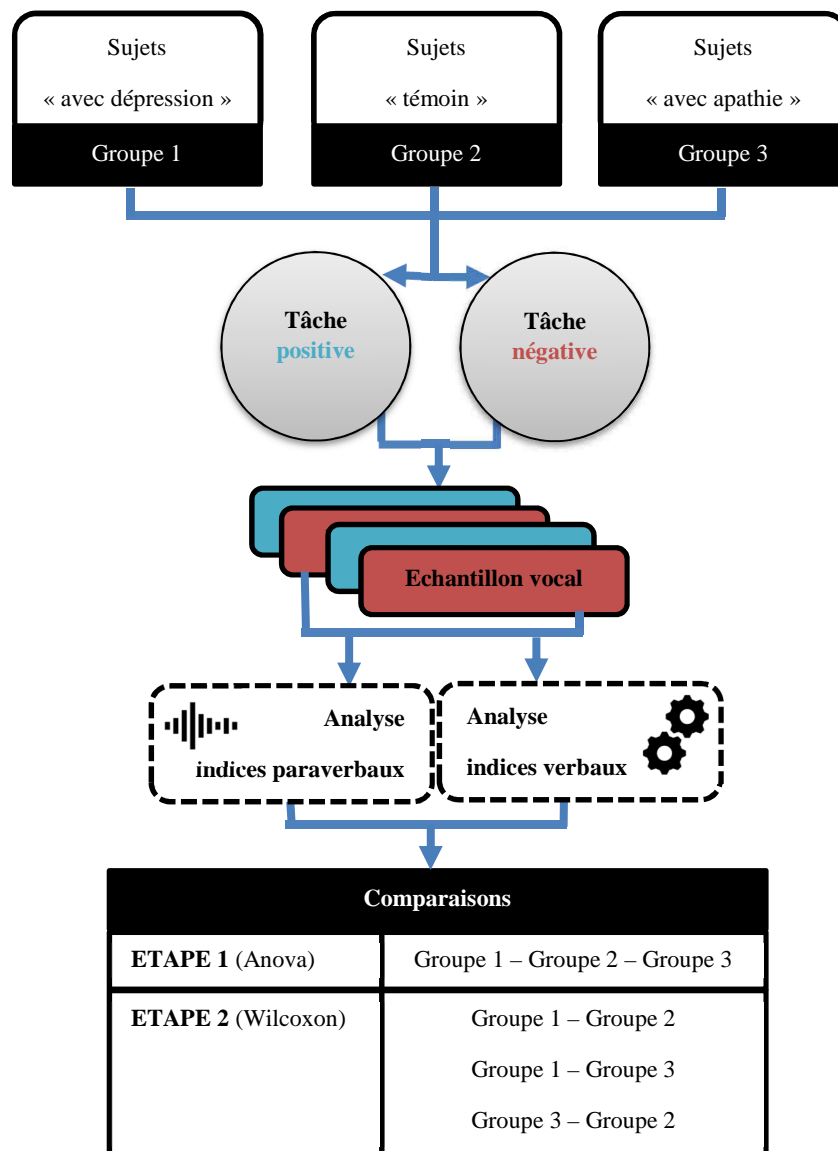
Sujets
« avec dépression »
Groupe 1

Sujets
« témoin »
Groupe 2

Sujets
« avec apathie »
Groupe 3

**Tâche positive**

**Tâche négative**

**Echantillon vocal**

**Analyse indices paraverbaux**

**Analyse indices verbaux**

| **Comparaisons** | |
|---|---|
| **ETAPE 1** (Anova) | Groupe 1 – Groupe 2 – Groupe 3 |
| **ETAPE 2** (Wilcoxon) | Groupe 1 – Groupe 2<br>Groupe 1 – Groupe 3<br>Groupe 3 – Groupe 2 |